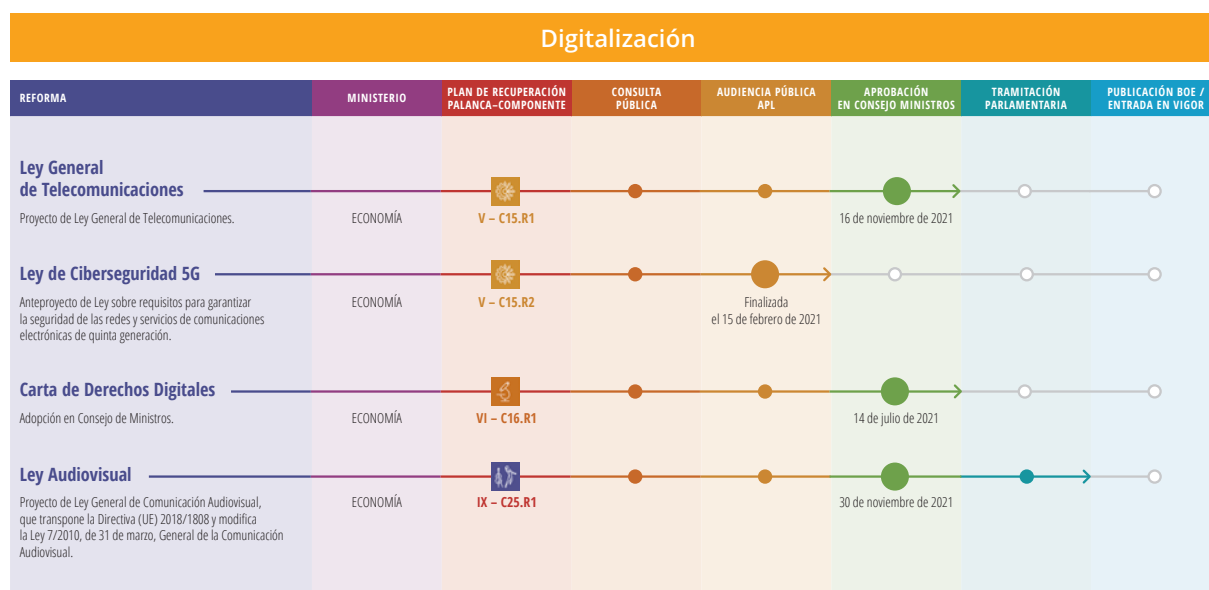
Digitalización

| REFORMA | MINISTERIO | PLAN DE RECUPERACIÓN PALANCA–COMPONENTE | CONSULTA PÚBLICA | AUDIENCIA PÚBLICA APL | APROBACIÓN EN CONSEJO MINISTROS | TRAMITACIÓN PARLAMENTARIA | PUBLICACIÓN BOE / ENTRADA EN VIGOR |
|---|---|---|---|---|---|---|---|
| **Ley General de Telecomunicaciones** Proyecto de Ley General de Telecomunicaciones. | ECONOMÍA | V – C15.R1 | | | 16 de noviembre de 2021 | | |
| **Ley de Ciberseguridad 5G** Anteproyecto de Ley sobre requisitos para garantizar la seguridad de las redes y servicios de comunicaciones electrónicas de quinta generación. | ECONOMÍA | V – C15.R2 | | Finalizada el 15 de febrero de 2021 | | | |
| **Carta de Derechos Digitales** Adopción en Consejo de Ministros. | ECONOMÍA | VI – C16.R1 | | | 14 de julio de 2021 | | |
| **Ley Audiovisual** Proyecto de Ley General de Comunicación Audiovisual, que transpone la Directiva (UE) 2018/1808 y modifica la Ley 7/2010, de 31 de marzo, General de la Comunicación Audiovisual. | ECONOMÍA | IX – C25.R1 | | | 30 de noviembre de 2021 | | |